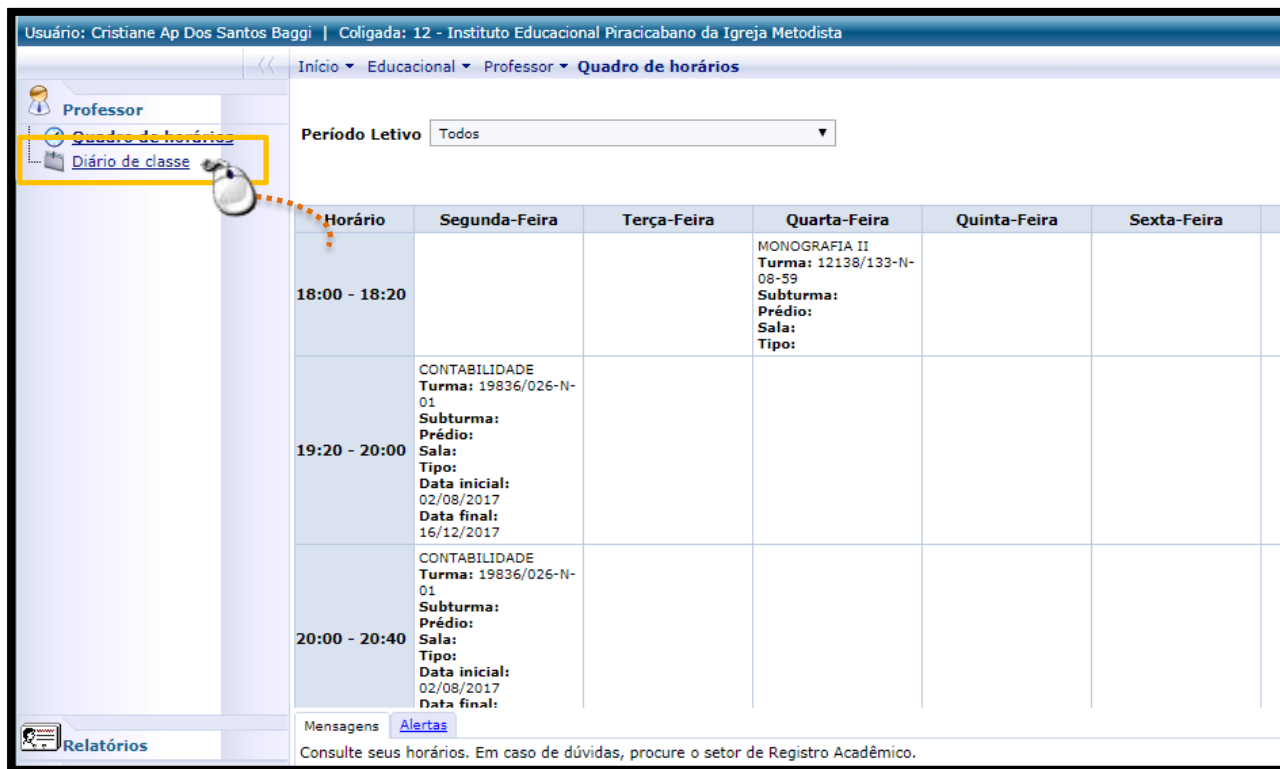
Usuário: Cristiane Ap Dos Santos Baggi | Coligada: 12 - Instituto Educacional Piracicabano da Igreja Metodista

Início ▾ Educacional ▾ Professor ▾ Quadro de horários

Professor

Quadro de horários

Diário de classe

Período Letivo Todos

| Horário | Segunda-Feira | Terça-Feira | Quarta-Feira | Quinta-Feira | Sexta-Feira |
|---|---|---|---|---|---|
| 18:00 - 18:20 | | | MONOGRAFIA II **Turma:** 12138/133-N-08-59 **Subturma:** **Prédio:** **Sala:** **Tipo:** | | |
| 19:20 - 20:00 | CONTABILIDADE **Turma:** 19836/026-N-01 **Subturma:** **Prédio:** **Sala:** **Tipo:** **Data inicial:** 02/08/2017 **Data final:** 16/12/2017 | | | | |
| 20:00 - 20:40 | CONTABILIDADE **Turma:** 19836/026-N-01 **Subturma:** **Prédio:** **Sala:** **Tipo:** **Data inicial:** 02/08/2017 **Data final:** | | | | |

Mensagens Alertas

Consulte seus horários. Em caso de dúvidas, procure o setor de Registro Acadêmico.

Relatórios